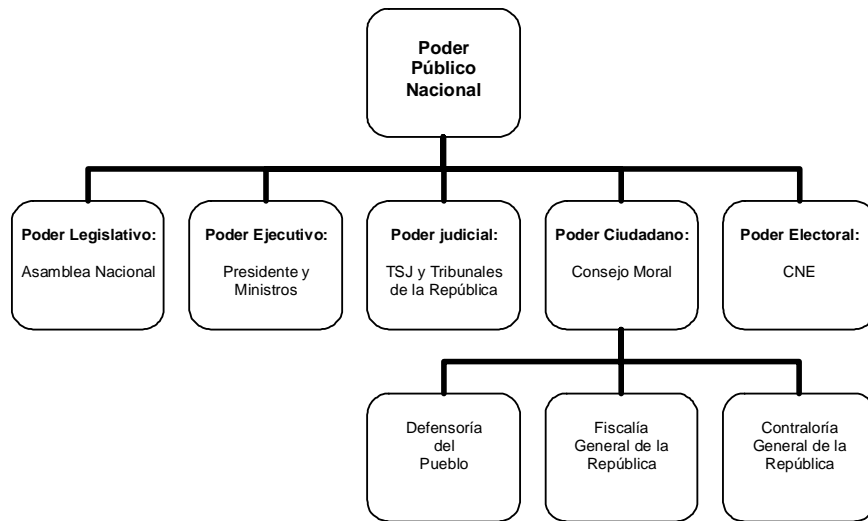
Poder Público Nacional

Poder Legislativo:
Asamblea Nacional

Poder Ejecutivo:
Presidente y Ministros

Poder judicial:
TSJ y Tribunales de la República

Poder Ciudadano:
Consejo Moral

Poder Electoral:
CNE

Defensoría del Pueblo

Fiscalía General de la República

Contraloría General de la República